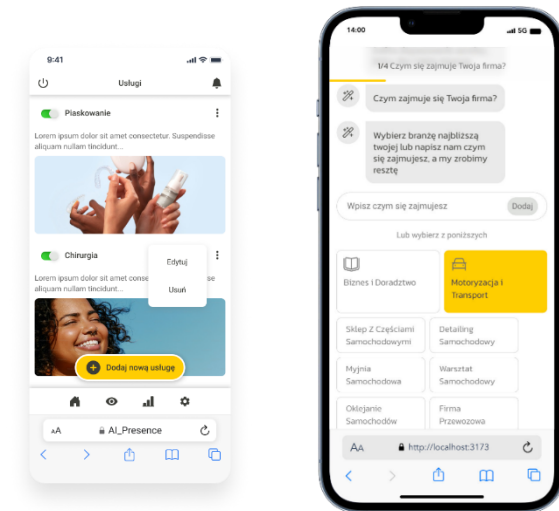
9:41

Usługi

Piaskowanie

Lorem ipsum dolor sit amet consectetur. Suspendisse aliquam nullam tincidunt...

Chirurgia

Edytuj

Usuń

Lorem ipsum dolor sit amet consectetur. Suspendisse aliquam nullam tincidunt...

Dodaj nową usługę

AA AI_Presence

14:00

5G

1/4 Czym się zajmuje Twoja firma?

Czym zajmuje się Twoja firma?

Wybierz branżę najbliższą twojej lub napisz nam czym się zajmujesz, a my zrobimy resztę

Wpisz czym się zajmujesz

Dodaj

Lub wybierz z poniższych

Biznes i Doradztwo

Motoryzacja i Transport

Sklep Z Częściami Samochodowymi

Detailing Samochodowy

Myjnia Samochodowa

Warsztat Samochodowy

Oklejanie Samochodów

Firma Przewozowa

AA http://localhost:3173